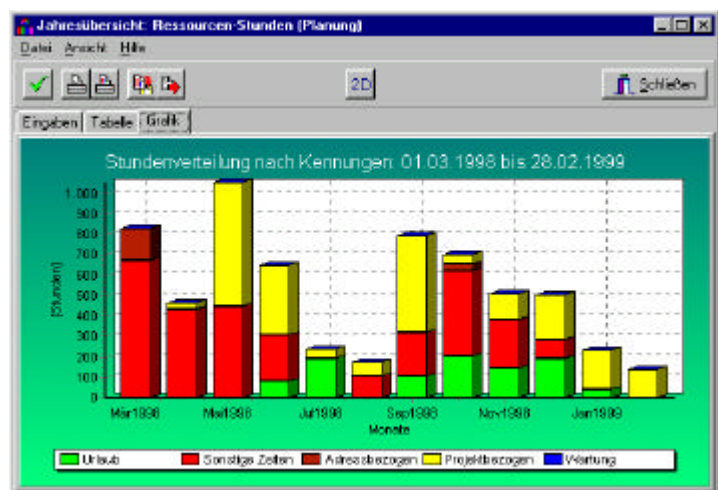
Jahresübersicht: Ressourcen-Stunden (Planung)

Datei Ansicht Hilfe

2D

Schließen

Eingaben Tabelle Grafik

Stundenverteilung nach Kennungen: 01.03.1998 bis 28.02.1999

1.000
900
800
700
600
500
400
300
200
100
0

[Stunden]

Mar1998 Mai1998 Jul1998 Sep1998 Nov1998 Jan1999

Monate

Urlaub Sonstige Zeiten Adressbezogen Projektbezogen Wartung